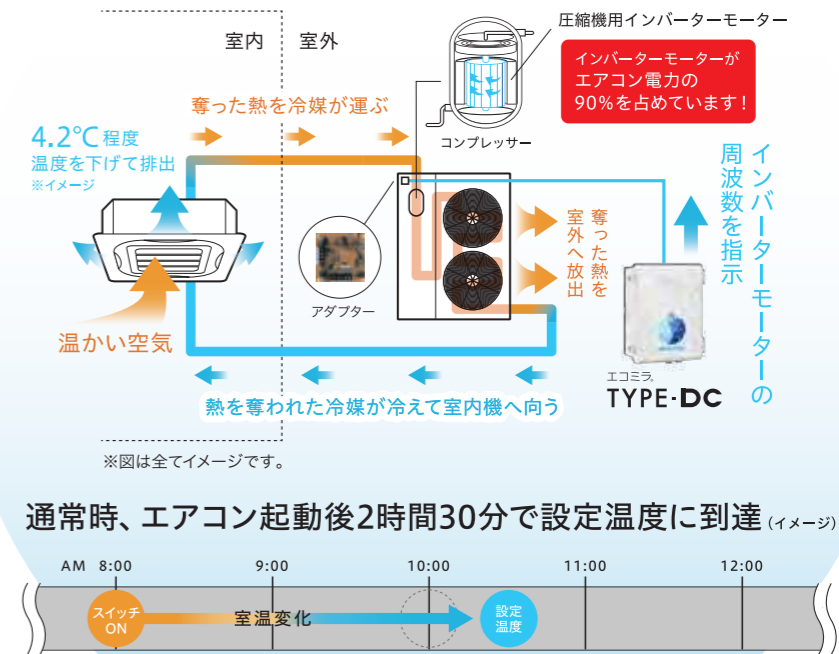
室内　室外

圧縮機用インバーターモーター

インバーターモーターがエアコン電力の90%を占めています！

コンプレッサー

奪った熱を冷媒が運ぶ

4.2℃程度
温度を下げて排出
※イメージ

奪った熱を室外へ放出

インバーターモーターの周波数を指示

アダプター

温かい空気

エコミラ
TYPE-DC

熱を奪われた冷媒が冷えて室内機へ向う

※図は全てイメージです。

通常時、エアコン起動後2時間30分で設定温度に到達（イメージ）

AM 8:00　9:00　10:00　11:00　12:00

スイッチON

室温変化

設定温度